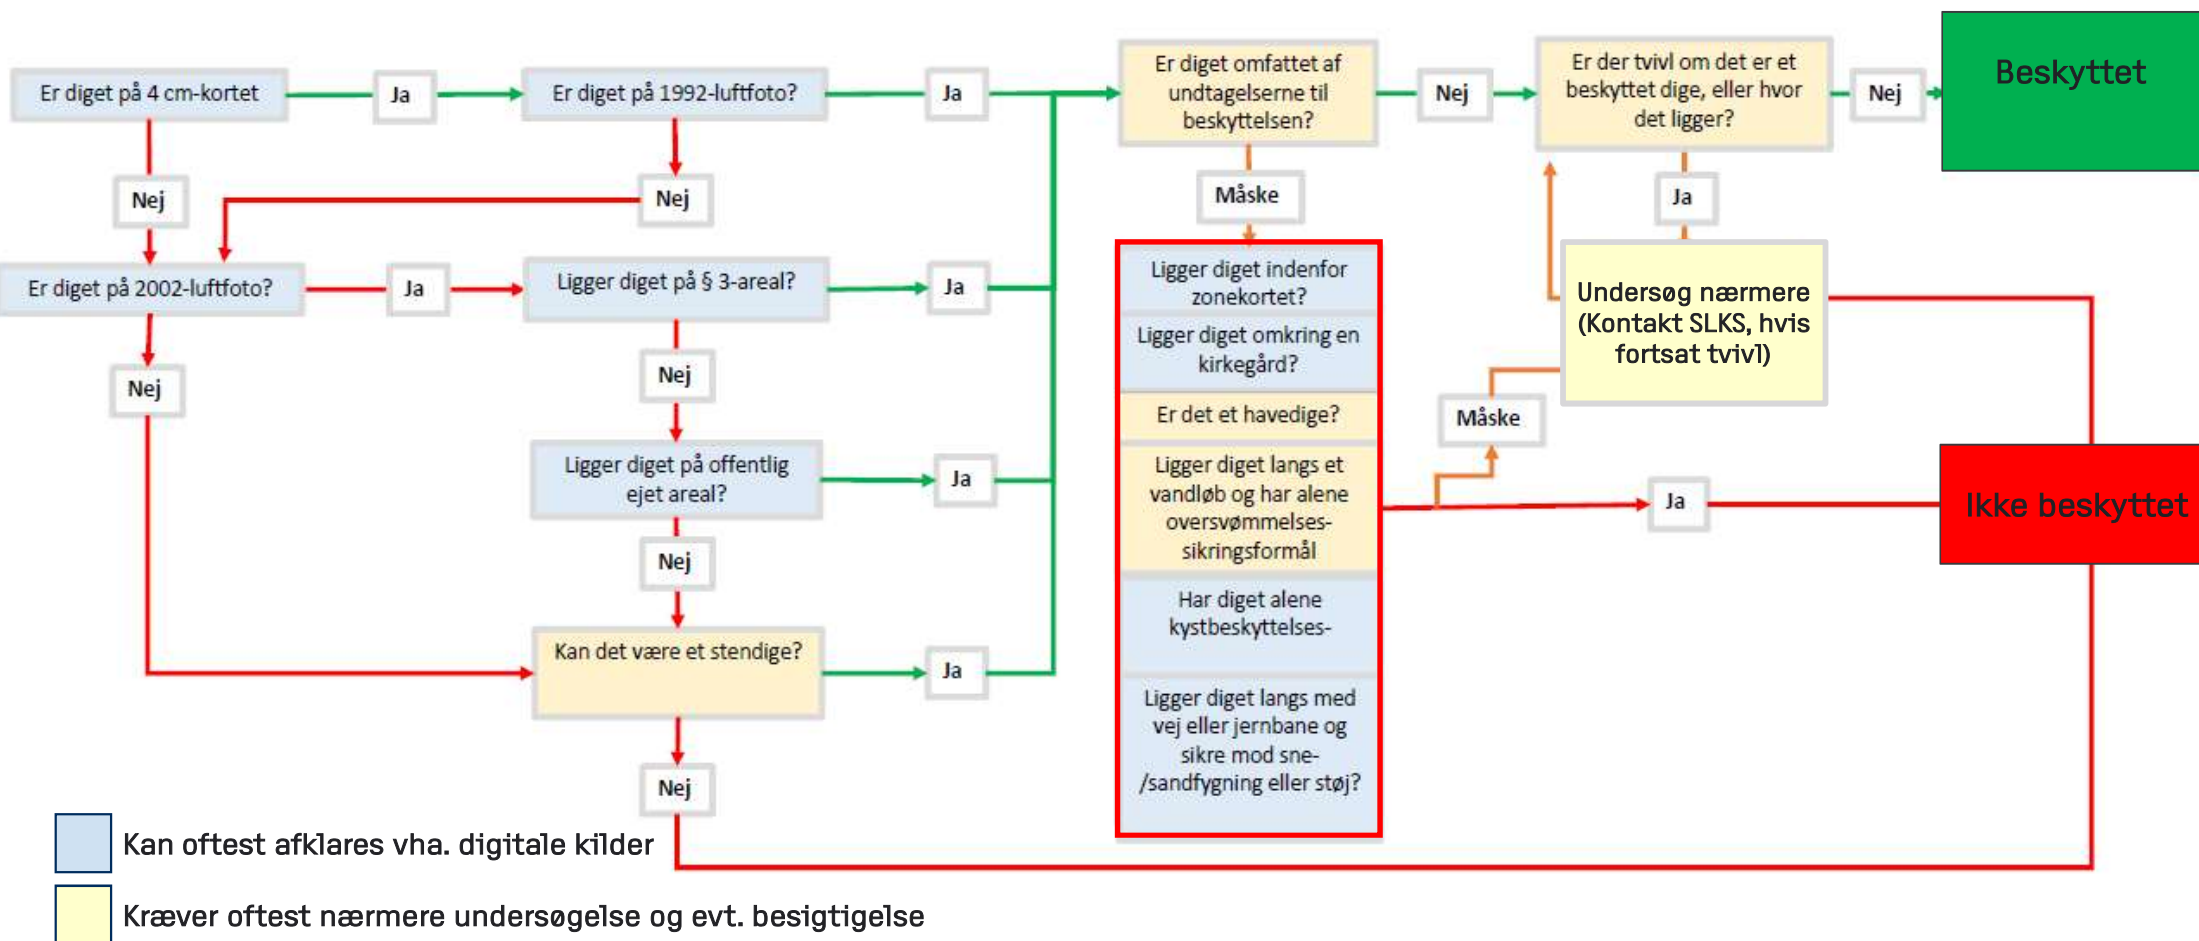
Er diget på 4 cm-kortet

Ja

Er diget på 1992-luftfoto?

Ja

Er diget omfattet af undtagelserne til beskyttelsen?

Nej

Er der tvivl om det er et beskyttet dige, eller hvor det ligger?

Nej

Beskyttet

Nej

Nej

Måske

Ja

Er diget på 2002-luftfoto?

Ja

Ligger diget på § 3-areal?

Ja

Ligger diget indenfor zonekortet?

Ligger diget omkring en kirkegård?

Er det et havedige?

Ligger diget langs et vandløb og har alene oversvømmelses-sikringsformål

Har diget alene kystbeskyttelses-

Ligger diget langs med vej eller jernbane og sikre mod sne-/sandfygning eller støj?

Undersøg nærmere (Kontakt SLKS, hvis fortsat tvivl)

Nej

Nej

Måske

Ligger diget på offentlig ejet areal?

Ja

Ja

Ikke beskyttet

Nej

Kan det være et stendige?

Ja

Nej

Kan oftest afklares vha. digitale kilder

Kræver oftest nærmere undersøgelse og evt. besigtigelse